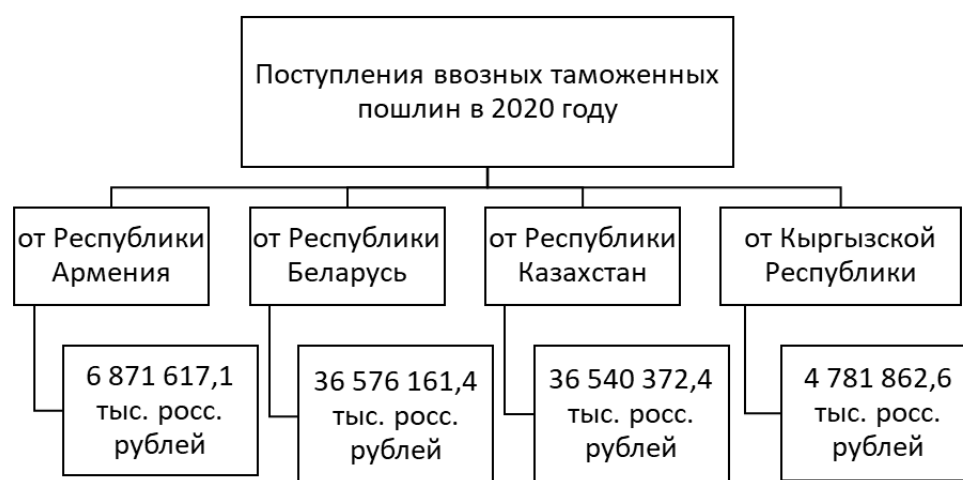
Поступления ввозных таможенных пошлин в 2020 году

от Республики Армения

6 871 617,1 тыс. росс. рублей

от Республики Беларусь

36 576 161,4 тыс. росс. рублей

от Республики Казахстан

36 540 372,4 тыс. росс. рублей

от Кыргызской Республики

4 781 862,6 тыс. росс. рублей